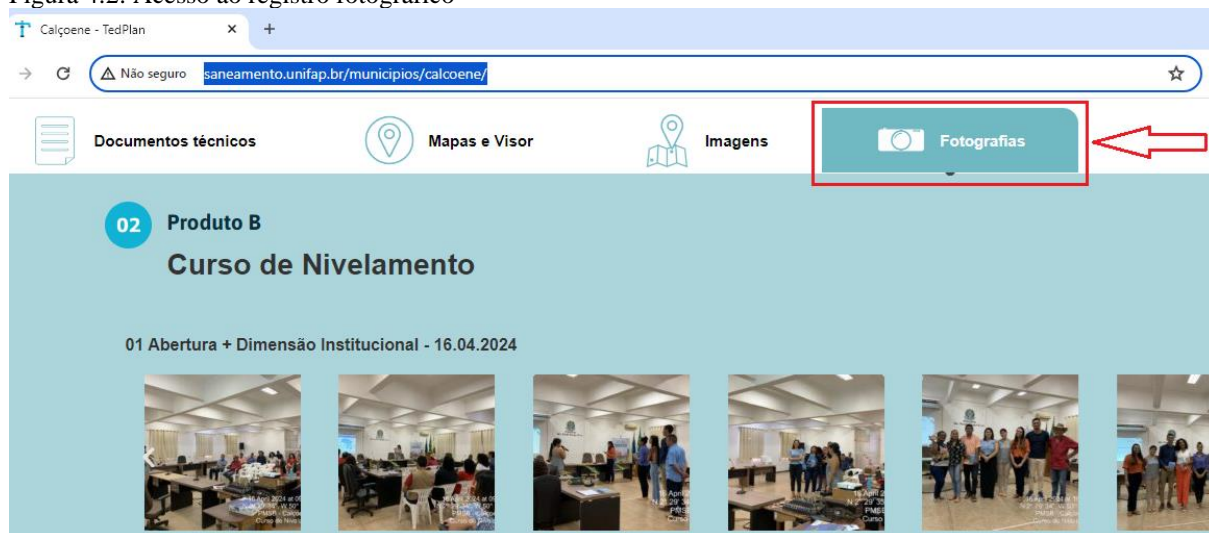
Figura 4.2. Acesso ao registro fotográfico

Calçoene - TedPlan × +

Não seguro saneamento.unifap.br/municipios/calcoene/

Documentos técnicos
Mapas e Visor
Imagens
Fotografias

02 Produto B
Curso de Nivelamento

01 Abertura + Dimensão Institucional - 16.04.2024